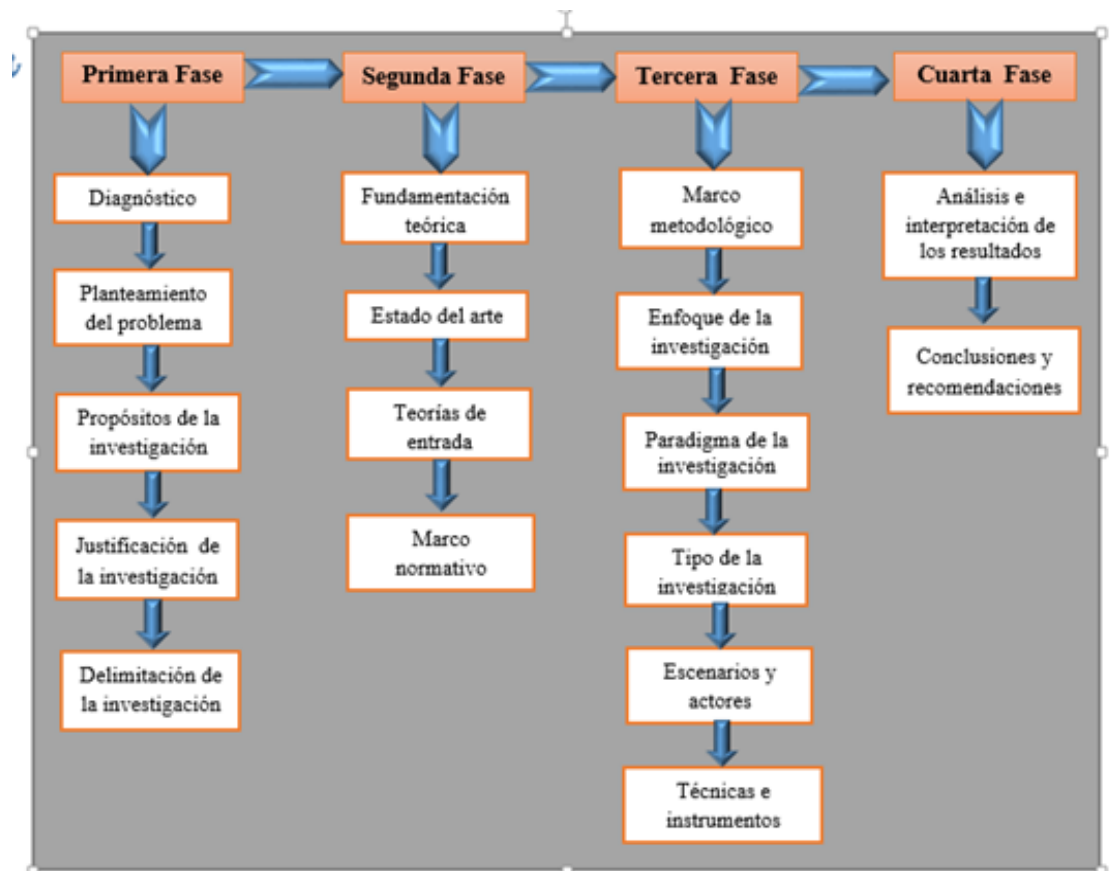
Primera Fase

Diagnóstico

Planteamiento del problema

Propósitos de la investigación

Justificación de la investigación

Delimitación de la investigación

Segunda Fase

Fundamentación teórica

Estado del arte

Teorías de entrada

Marco normativo

Tercera Fase

Marco metodológico

Enfoque de la investigación

Paradigma de la investigación

Tipo de la investigación

Escenarios y actores

Técnicas e instrumentos

Cuarta Fase

Análisis e interpretación de los resultados

Conclusiones y recomendaciones